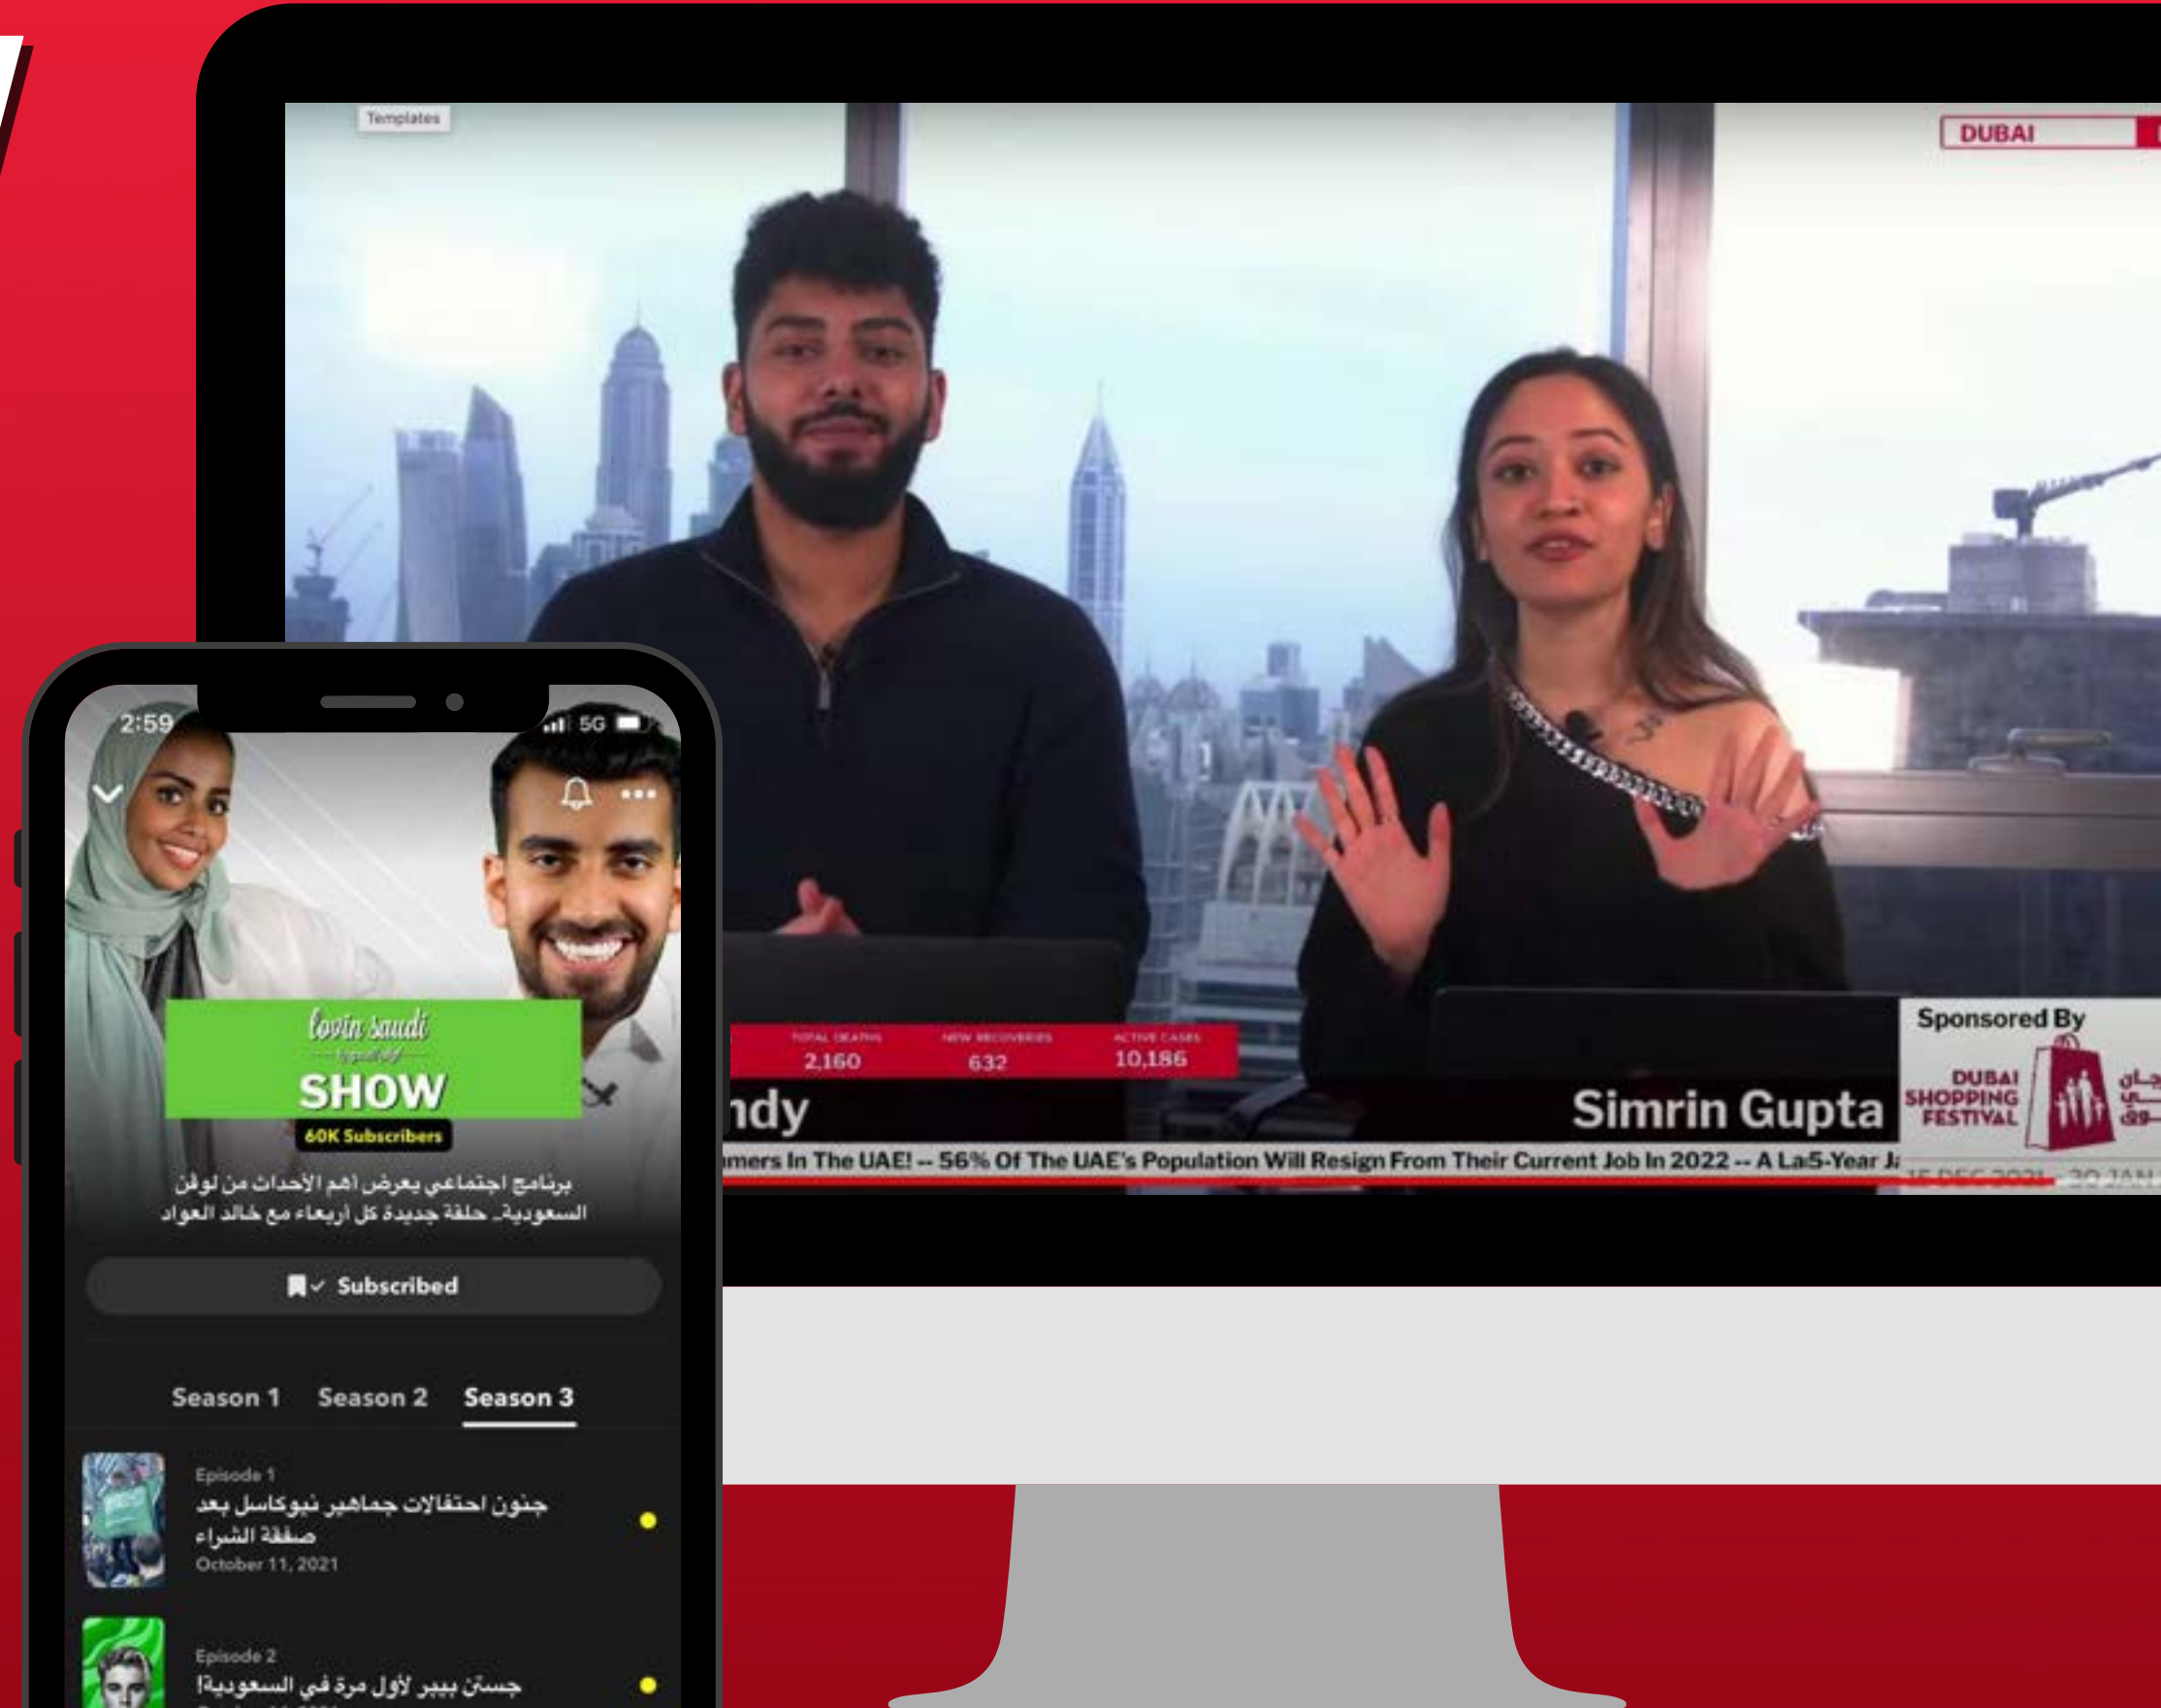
Templates

DUBAI

TOTAL DEATHS
2,160

NEW RECOVERIES
632

ACTIVE CASES
10,186

ndy

Simrin Gupta

Sponsored By

DUBAI SHOPPING FESTIVAL

mers In The UAE! -- 56% Of The UAE's Population Will Resign From Their Current Job In 2022 -- A La5-Year J

2:59

5G

lovin saudi

SHOW

60K Subscribers

برنامج اجتماعي يعرض اهم الأحداث من لوفن السعودية.. حلقة جديدة كل أربعاء مع خالد العواد

Subscribed

Season 1 Season 2 Season 3

Episode 1
جنون احتفالات جماهير نيوكاسل بعد صفقة الشراء
October 11, 2021

Episode 2
جستن بيبر لأول مرة في السعودية!